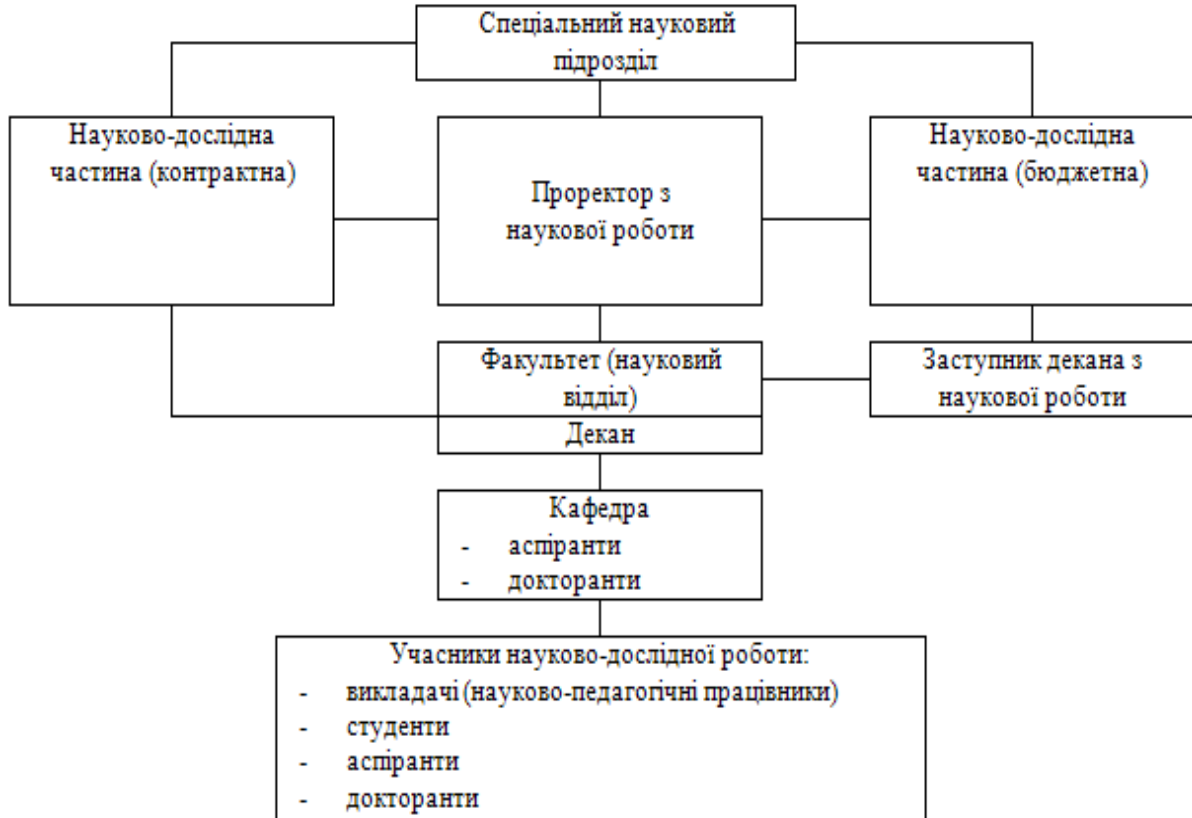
Спеціальний науковий підрозділ

Науково-дослідна частина (контрактна)

Проректор з наукової роботи

Науково-дослідна частина (бюджетна)

Факультет (науковий відділ)

Декан

Заступник декана з наукової роботи

Кафедра
- аспіранти
- докторанти

Учасники науково-дослідної роботи:
- викладачі (науково-педагогічні працівники)
- студенти
- аспіранти
- докторанти